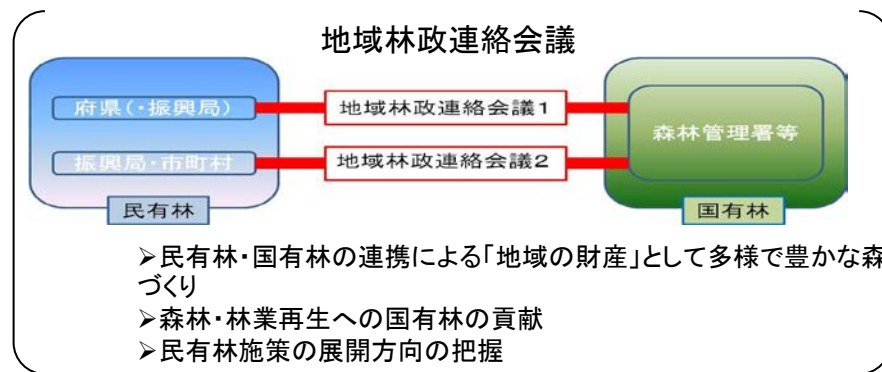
地域林政連絡会議

府県(・振興局)

振興局・市町村

民有林

地域林政連絡会議1

地域林政連絡会議2

森林管理署等

国有林

➢民有林・国有林の連携による「地域の財産」として多様で豊かな森づくり
➢森林・林業再生への国有林の貢献
➢民有林施策の展開方向の把握